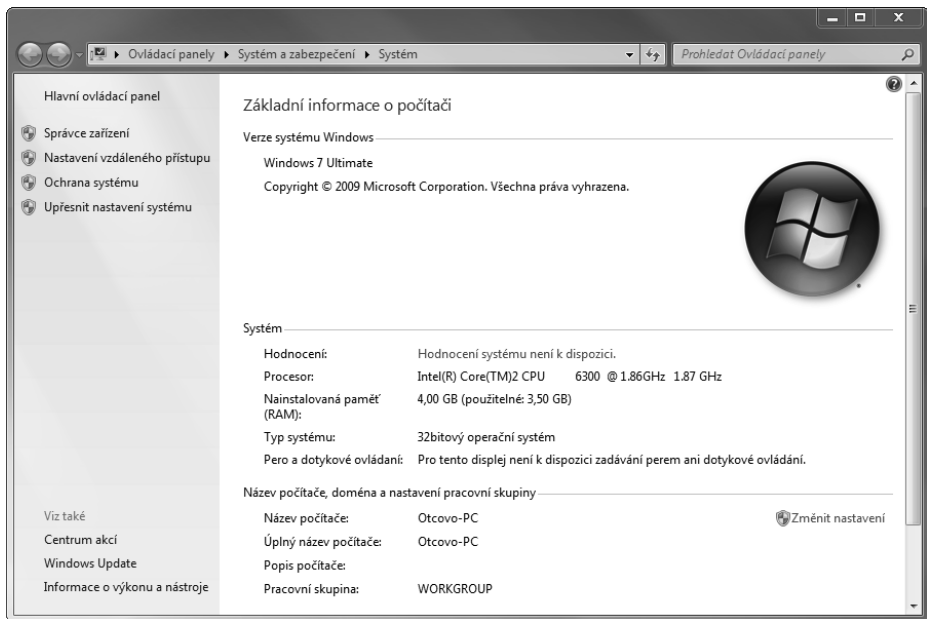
▸ Ovládací panely ▸ Systém a zabezpečení ▸ Systém

Prohledat Ovládací panely

Hlavní ovládací panel

Správce zařízení

Nastavení vzdáleného přístupu

Ochrana systému

Upřesnit nastavení systému

Základní informace o počítači

Verze systému Windows

Windows 7 Ultimate

Copyright © 2009 Microsoft Corporation. Všechna práva vyhrazena.

Systém

| Hodnocení: | Hodnocení systému není k dispozici. |
|---|---|
| Procesor: | Intel(R) Core(TM)2 CPU 6300 @ 1.86GHz 1.87 GHz |
| Nainstalovaná paměť (RAM): | 4,00 GB (použitelné: 3,50 GB) |
| Typ systému: | 32bitový operační systém |
| Pero a dotykové ovládání: | Pro tento displej není k dispozici zadávání perem ani dotykové ovládání. |

Název počítače, doména a nastavení pracovní skupiny

| Název počítače: | Otcovo-PC |
|---|---|
| Úplný název počítače: | Otcovo-PC |
| Popis počítače: | |
| Pracovní skupina: | WORKGROUP |

Změnit nastavení

Viz také

Centrum akcí

Windows Update

Informace o výkonu a nástroje